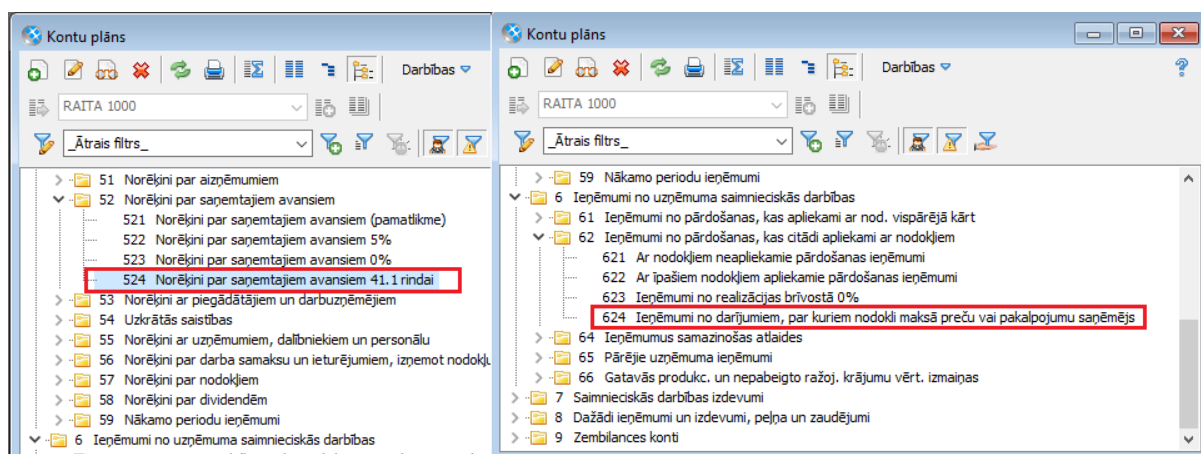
Kontu plāns

Darbības

RAITA 1000

_Ātrais filtrs_

51 Norēķini par aizņēmumiem
52 Norēķini par saņemtajiem avansiem
521 Norēķini par saņemtajiem avansiem (pamatlikme)
522 Norēķini par saņemtajiem avansiem 5%
523 Norēķini par saņemtajiem avansiem 0%
524 Norēķini par saņemtajiem avansiem 41.1 rindai
53 Norēķini ar piegādātājiem un darbuzņēmējiem
54 Uzkrātās saistības
55 Norēķini ar uzņēmumiem, dalībniekiem un personālu
56 Norēķini par darba samaksu un ieturējumiem, izņemot nodokļu
57 Norēķini par nodokļiem
58 Norēķini par dividendēm
59 Nākamo periodu ieņēmumi
6 Ieņēmumi no uzņēmuma saimnieciskās darbības

Kontu plāns

Darbības

?

RAITA 1000

_Ātrais filtrs_

59 Nākamo periodu ieņēmumi
6 Ieņēmumi no uzņēmuma saimnieciskās darbības
61 Ieņēmumi no pārdošanas, kas apliekami ar nod. vispārējā kārt
62 Ieņēmumi no pārdošanas, kas citādi apliekami ar nodokļiem
621 Ar nodokļiem neapliekamie pārdošanas ieņēmumi
622 Ar īpašiem nodokļiem apliekamie pārdošanas ieņēmumi
623 Ieņēmumi no realizācijas brīvostā 0%
624 Ieņēmumi no darījumiem, par kuriem nodokli maksā preču vai pakalpojumu saņēmējs
64 Ieņēmumus samazinošas atlaides
65 Pārējie uzņēmuma ieņēmumi
66 Gatavās produkc. un nepabeigto ražoj. krājumu vērt. izmaiņas
7 Saimnieciskās darbības izdevumi
8 Dažādi ieņēmumi un izdevumi, peļņa un zaudējumi
9 Zembilances konti